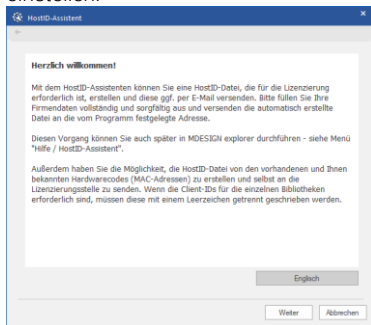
einstellen.

HostID-Assistent

Herzlich willkommen!

Mit dem HostID-Assistenten können Sie eine HostID-Datei, die für die Lizenzierung erforderlich ist, erstellen und diese ggf. per E-Mail versenden. Bitte füllen Sie Ihre Firmendaten vollständig und sorgfältig aus und versenden die automatisch erstellte Datei an die vom Programm festgelegte Adresse.

Diesen Vorgang können Sie auch später in MDESIGN explorer durchführen - siehe Menü "Hilfe / HostID-Assistent".

Außerdem haben Sie die Möglichkeit, die HostID-Datei von den vorhandenen und Ihnen bekannten Hardwarecodes (MAC-Adressen) zu erstellen und selbst an die Lizenzierungsstelle zu senden. Wenn die Client-IDs für die einzelnen Bibliotheken erforderlich sind, müssen diese mit einem Leerzeichen getrennt geschrieben werden.

Englisch

Weiter

Abbrechen